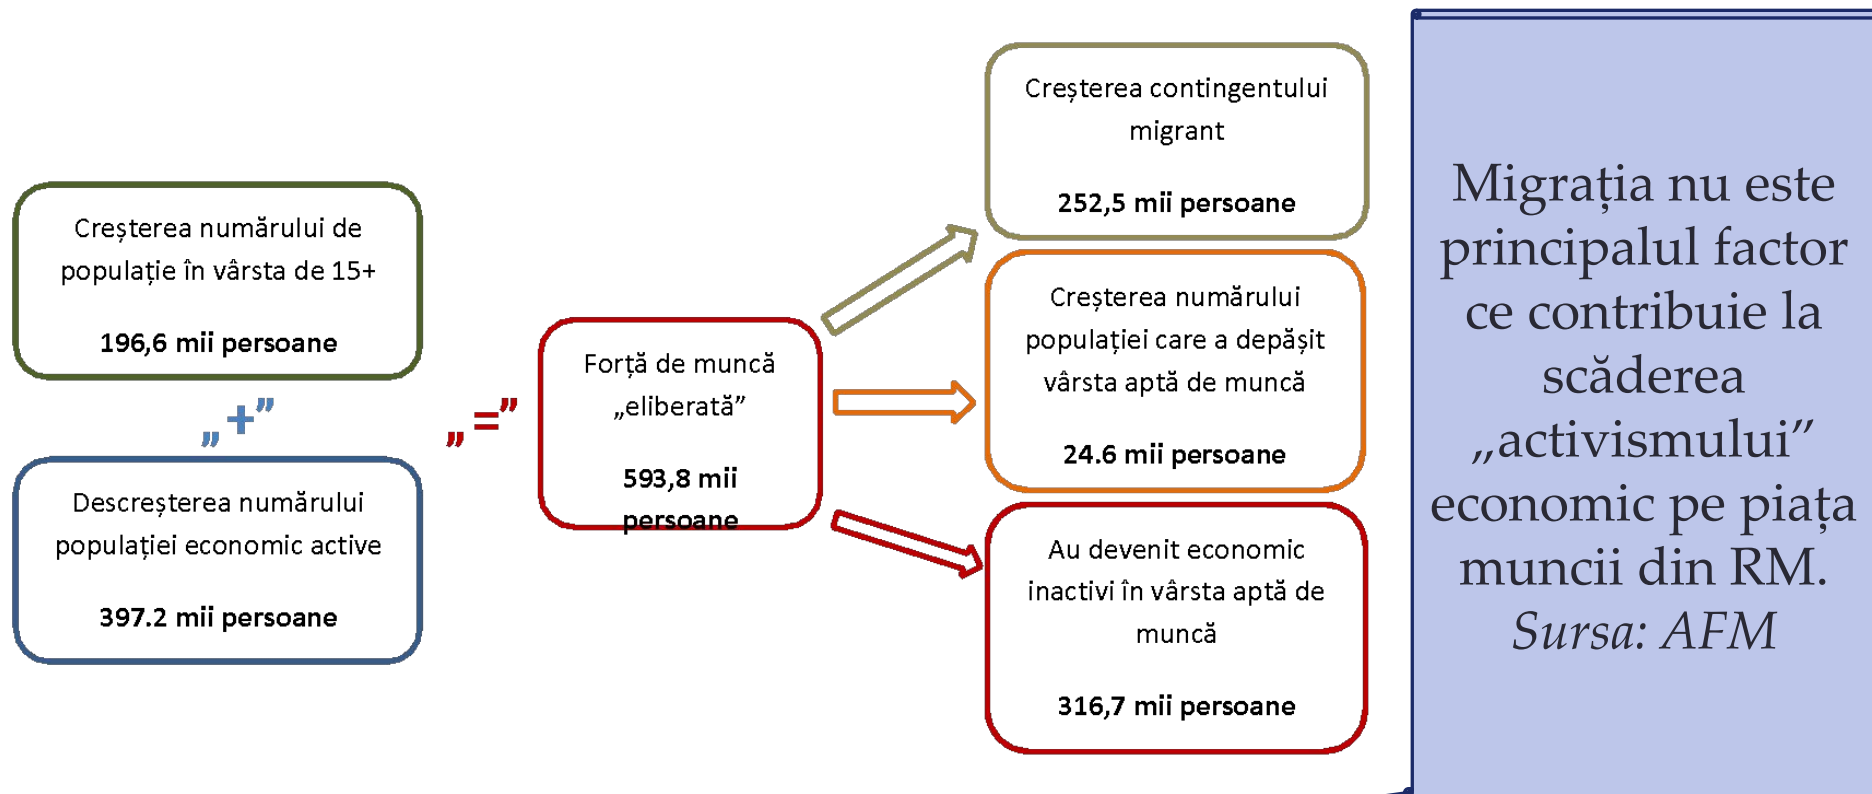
Creșterea numărului de populație în vârsta de 15+

196,6 mii persoane

„+”

Descreșterea numărului populației economic active

397.2 mii persoane

„=”

Forță de muncă „eliberată”

593,8 mii persoane

Creșterea contingentului migrant

252,5 mii persoane

Creșterea numărului populației care a depășit vârsta aptă de muncă

24.6 mii persoane

Au devenit economic inactivi în vârsta aptă de muncă

316,7 mii persoane

Migrația nu este principalul factor ce contribuie la scăderea „activismului” economic pe piața muncii din RM. *Sursa: AFM*